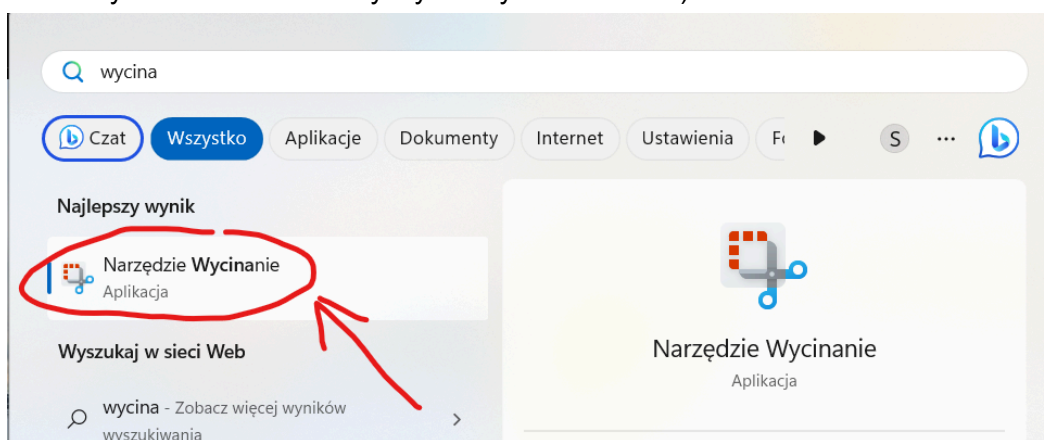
wycina

Czat
Wszystko
Aplikacje
Dokumenty
Internet
Ustawienia
F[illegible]
S
...

Najlepszy wynik

Narzędzie **Wycina**nie
Aplikacja

Wyszukaj w sieci Web

wycina - Zobacz więcej wyników wyszukiwania

Narzędzie Wycinanie
Aplikacja